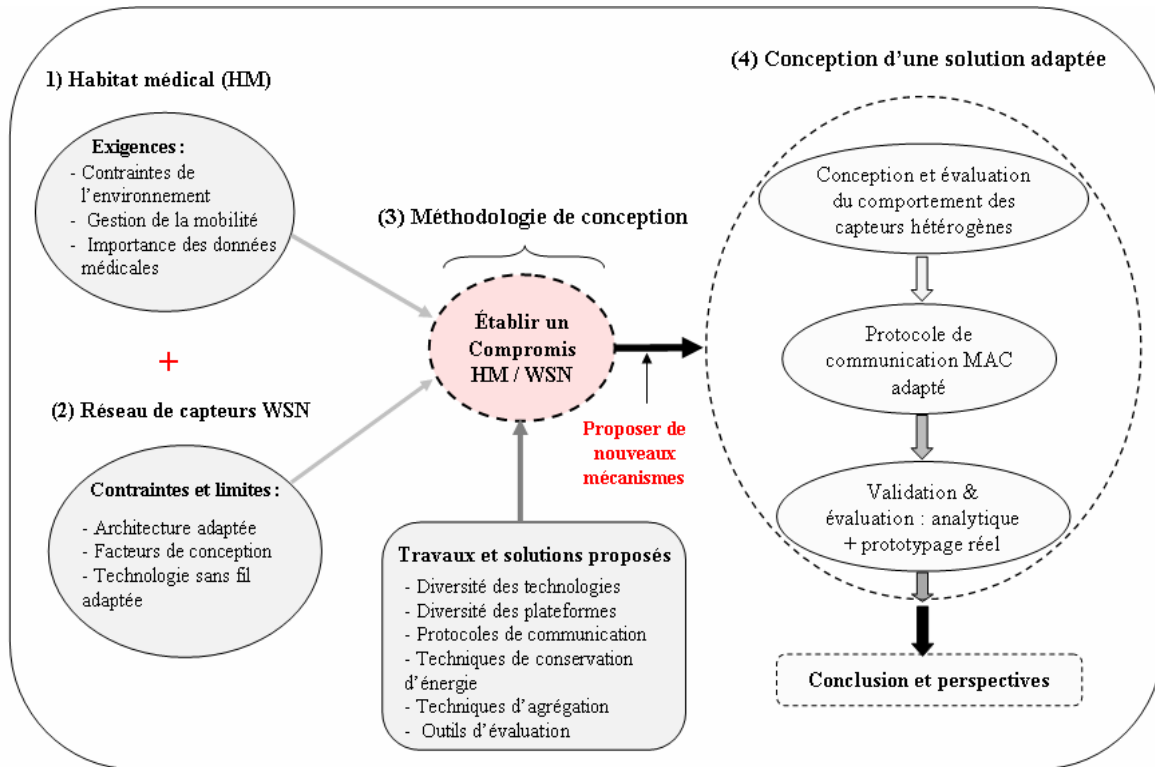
1) Habitat médical (HM)

Exigences :
- Contraintes de l'environnement
- Gestion de la mobilité
- Importance des données médicales

+

(2) Réseau de capteurs WSN

Contraintes et limites :
- Architecture adaptée
- Facteurs de conception
- Technologie sans fil adaptée

(3) Méthodologie de conception

Établir un Compromis HM / WSN

Proposer de nouveaux mécanismes

Travaux et solutions proposés
- Diversité des technologies
- Diversité des plateformes
- Protocoles de communication
- Techniques de conservation d'énergie
- Techniques d'agrégation
- Outils d'évaluation

(4) Conception d'une solution adaptée

Conception et évaluation du comportement des capteurs hétérogènes

Protocole de communication MAC adapté

Validation & évaluation : analytique + prototypage réel

Conclusion et perspectives